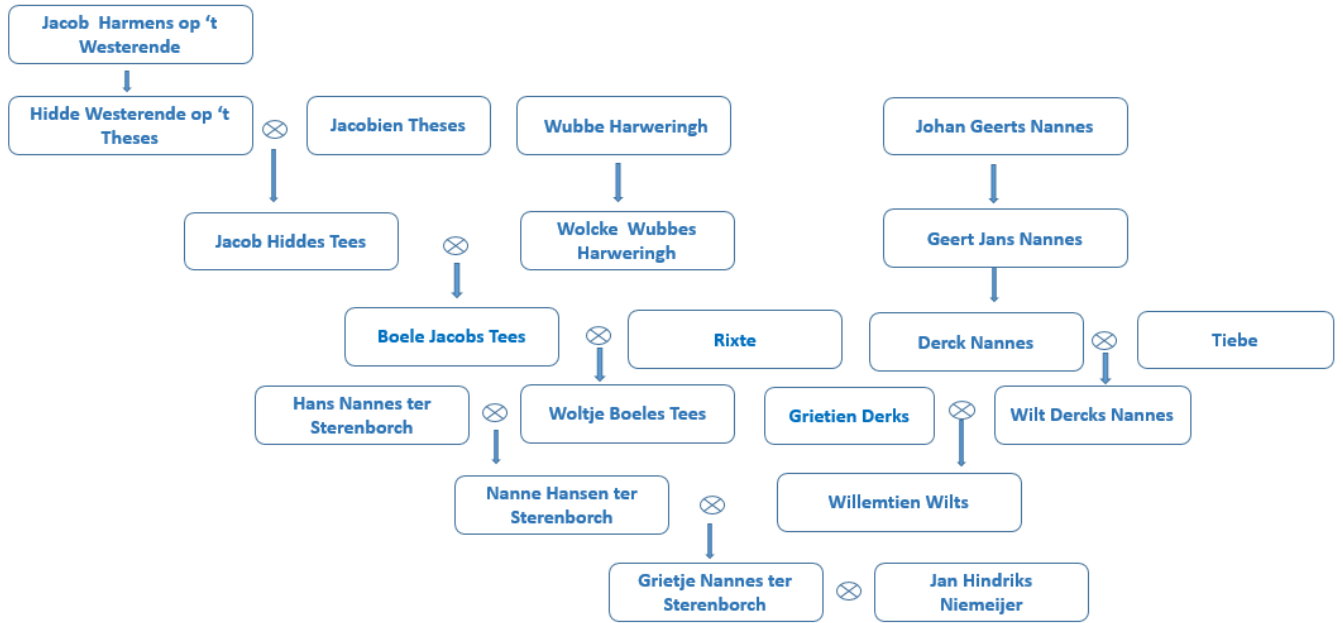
Jacob Harmens op 't Westerende

Hidde Westerende op 't Theses

Jacobien Theses

Wubbe Harweringh

Johan Geerts Nannes

Jacob Hiddes Tees

Wolcke Wubbes Harweringh

Geert Jans Nannes

Boele Jacobs Tees

Rixte

Derck Nannes

Tiebe

Hans Nannes ter Sterenborch

Woltje Boeles Tees

Grietien Derks

Wilt Dercks Nannes

Nanne Hansen ter Sterenborch

Willemtien Wilts

Grietje Nannes ter Sterenborch

Jan Hindriks Niemeijer